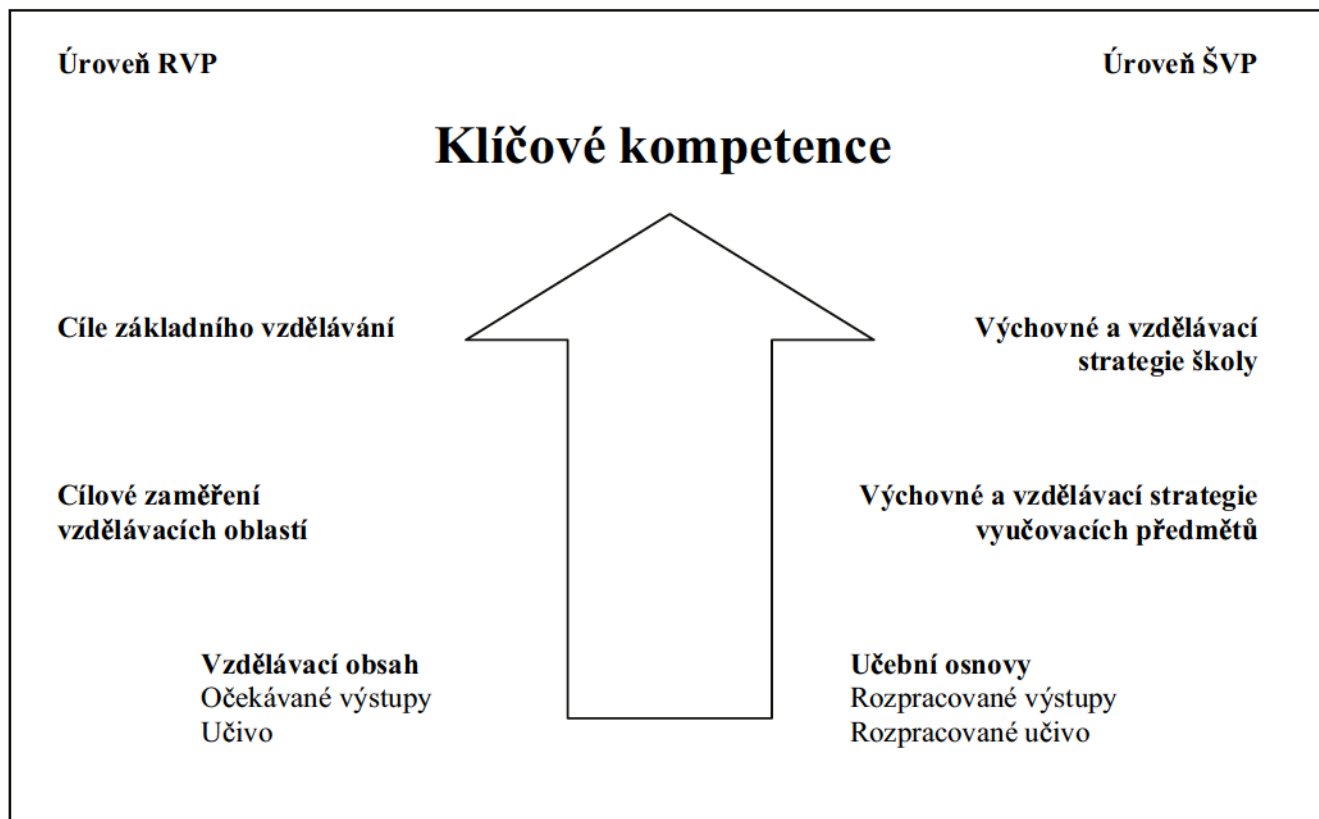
Úroveň RVP

Úroveň ŠVP

Klíčové kompetence

Cíle základního vzdělávání

Výchovné a vzdělávací strategie školy

Cílové zaměření vzdělávacích oblastí

Výchovné a vzdělávací strategie vyučovacích předmětů

Vzdělávací obsah
Očekávané výstupy
Učivo

Učební osnovy
Rozpracované výstupy
Rozpracované učivo